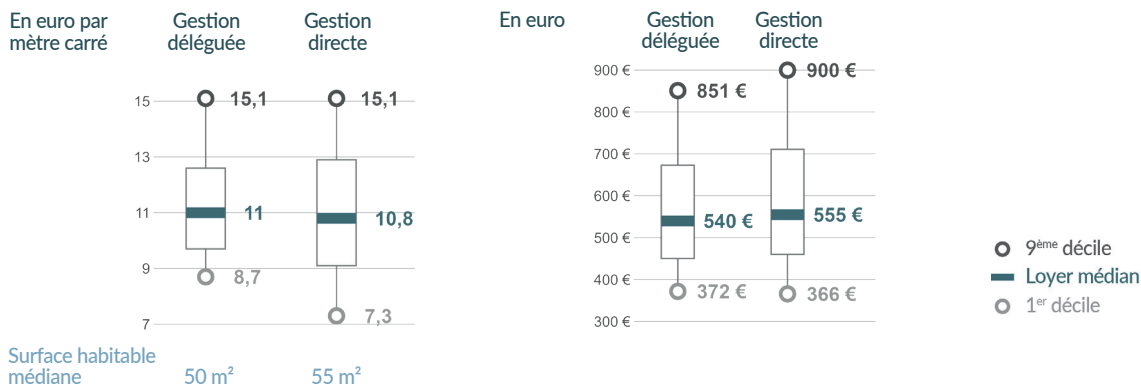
En euro par mètre carré

Gestion déléguée

Gestion directe

15
13
11
9
7

15,1
15,1
11
10,8
8,7
7,3

Surface habitable médiane
50 m²
55 m²

En euro

Gestion déléguée

Gestion directe

900 €
800 €
700 €
600 €
500 €
400 €
300 €

851 €
900 €
540 €
555 €
372 €
366 €

9$^{ème}$ décile
Loyer médian
1$^{er}$ décile